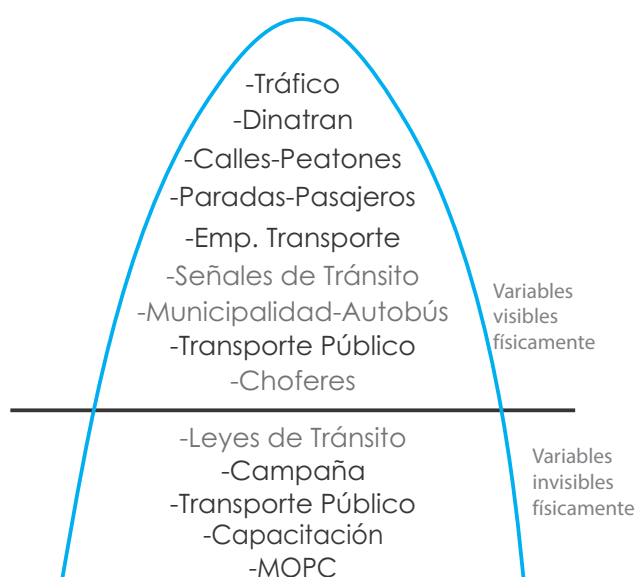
-Tráfico
-Dinatran
-Calles-Peatones
-Paradas-Pasajeros
-Emp. Transporte
-Señales de Tránsito
-Municipalidad-Autobús
-Transporte Público
-Choferes

Variables visibles físicamente

-Leyes de Tránsito
-Campaña
-Transporte Público
-Capacitación
-MOPC

Variables invisibles físicamente